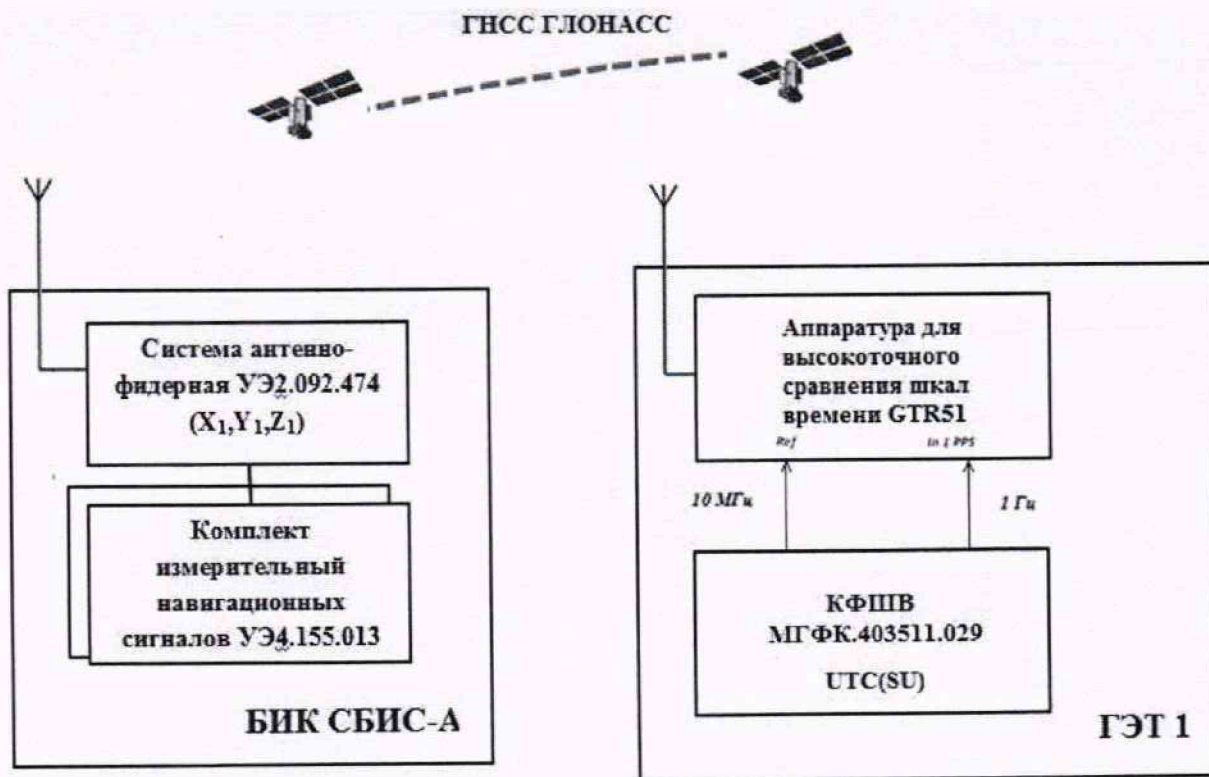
ГНСС ГЛОНАСС

Система антенно-фидерная УЭ2.092.474 ($X_1$,$Y_1$,$Z_1$)

Комплект измерительный навигационных сигналов УЭ4.155.013

БИК СБИС-А

Аппаратура для высокоточного сравнения шкал времени GTR51

Ref

In 1 PPS

10 МГц

1 Гц

КФШВ МГФК.403511.029

UTC(SU)

ГЭТ 1